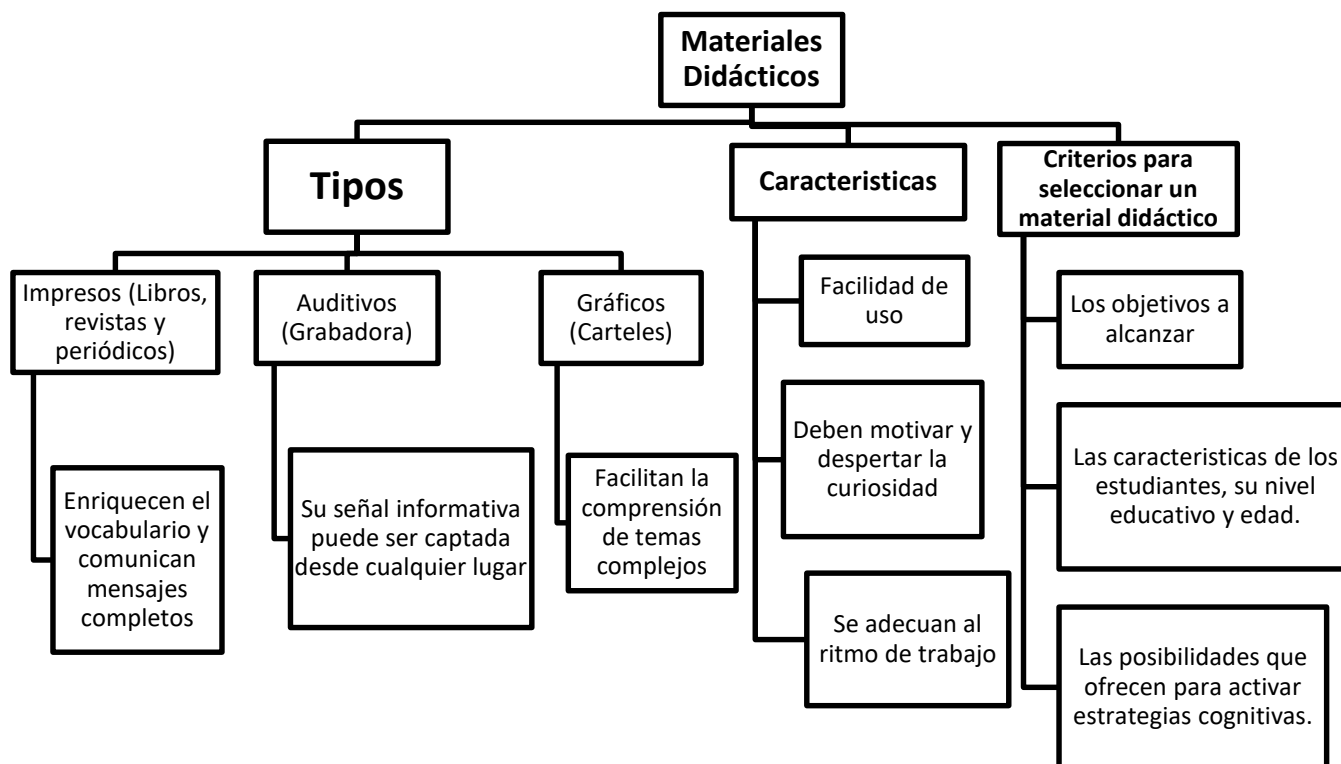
Materiales Didácticos

Tipos

Impresos (Libros, revistas y periódicos)

Enriquecen el vocabulario y comunican mensajes completos

Auditivos (Grabadora)

Su señal informativa puede ser captada desde cualquier lugar

Gráficos (Carteles)

Facilitan la comprensión de temas complejos

Caracteristicas

Facilidad de uso

Deben motivar y despertar la curiosidad

Se adecuan al ritmo de trabajo

Criterios para seleccionar un material didáctico

Los objetivos a alcanzar

Las caracteristicas de los estudiantes, su nivel educativo y edad.

Las posibilidades que ofrecen para activar estrategias cognitivas.